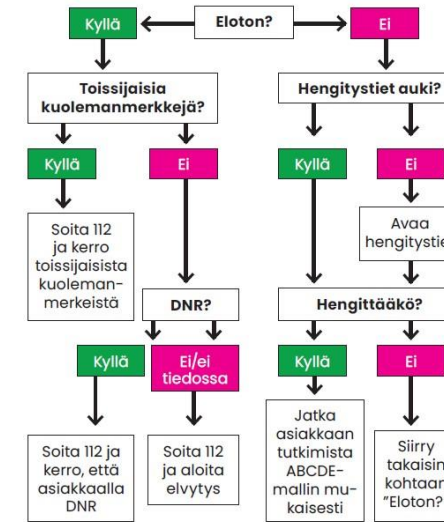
Kyllä

Eloton?

Ei

Toissijaisia kuolemanmerkkejä?

Hengitystiet auki?

Kyllä

Ei

Kyllä

Ei

Soita 112 ja kerro toissijaisista kuolemanmerkeistä

Avaa hengitystie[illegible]

DNR?

Hengittääkö?

Kyllä

Ei/ei tiedossa

Kyllä

Ei

Soita 112 ja kerro, että asiakkaalla DNR

Soita 112 ja aloita elvytys

Jatka asiakkaan tutkimista ABCDE-mallin mukaisesti

Siirry takaisin kohtaan "Eloton?